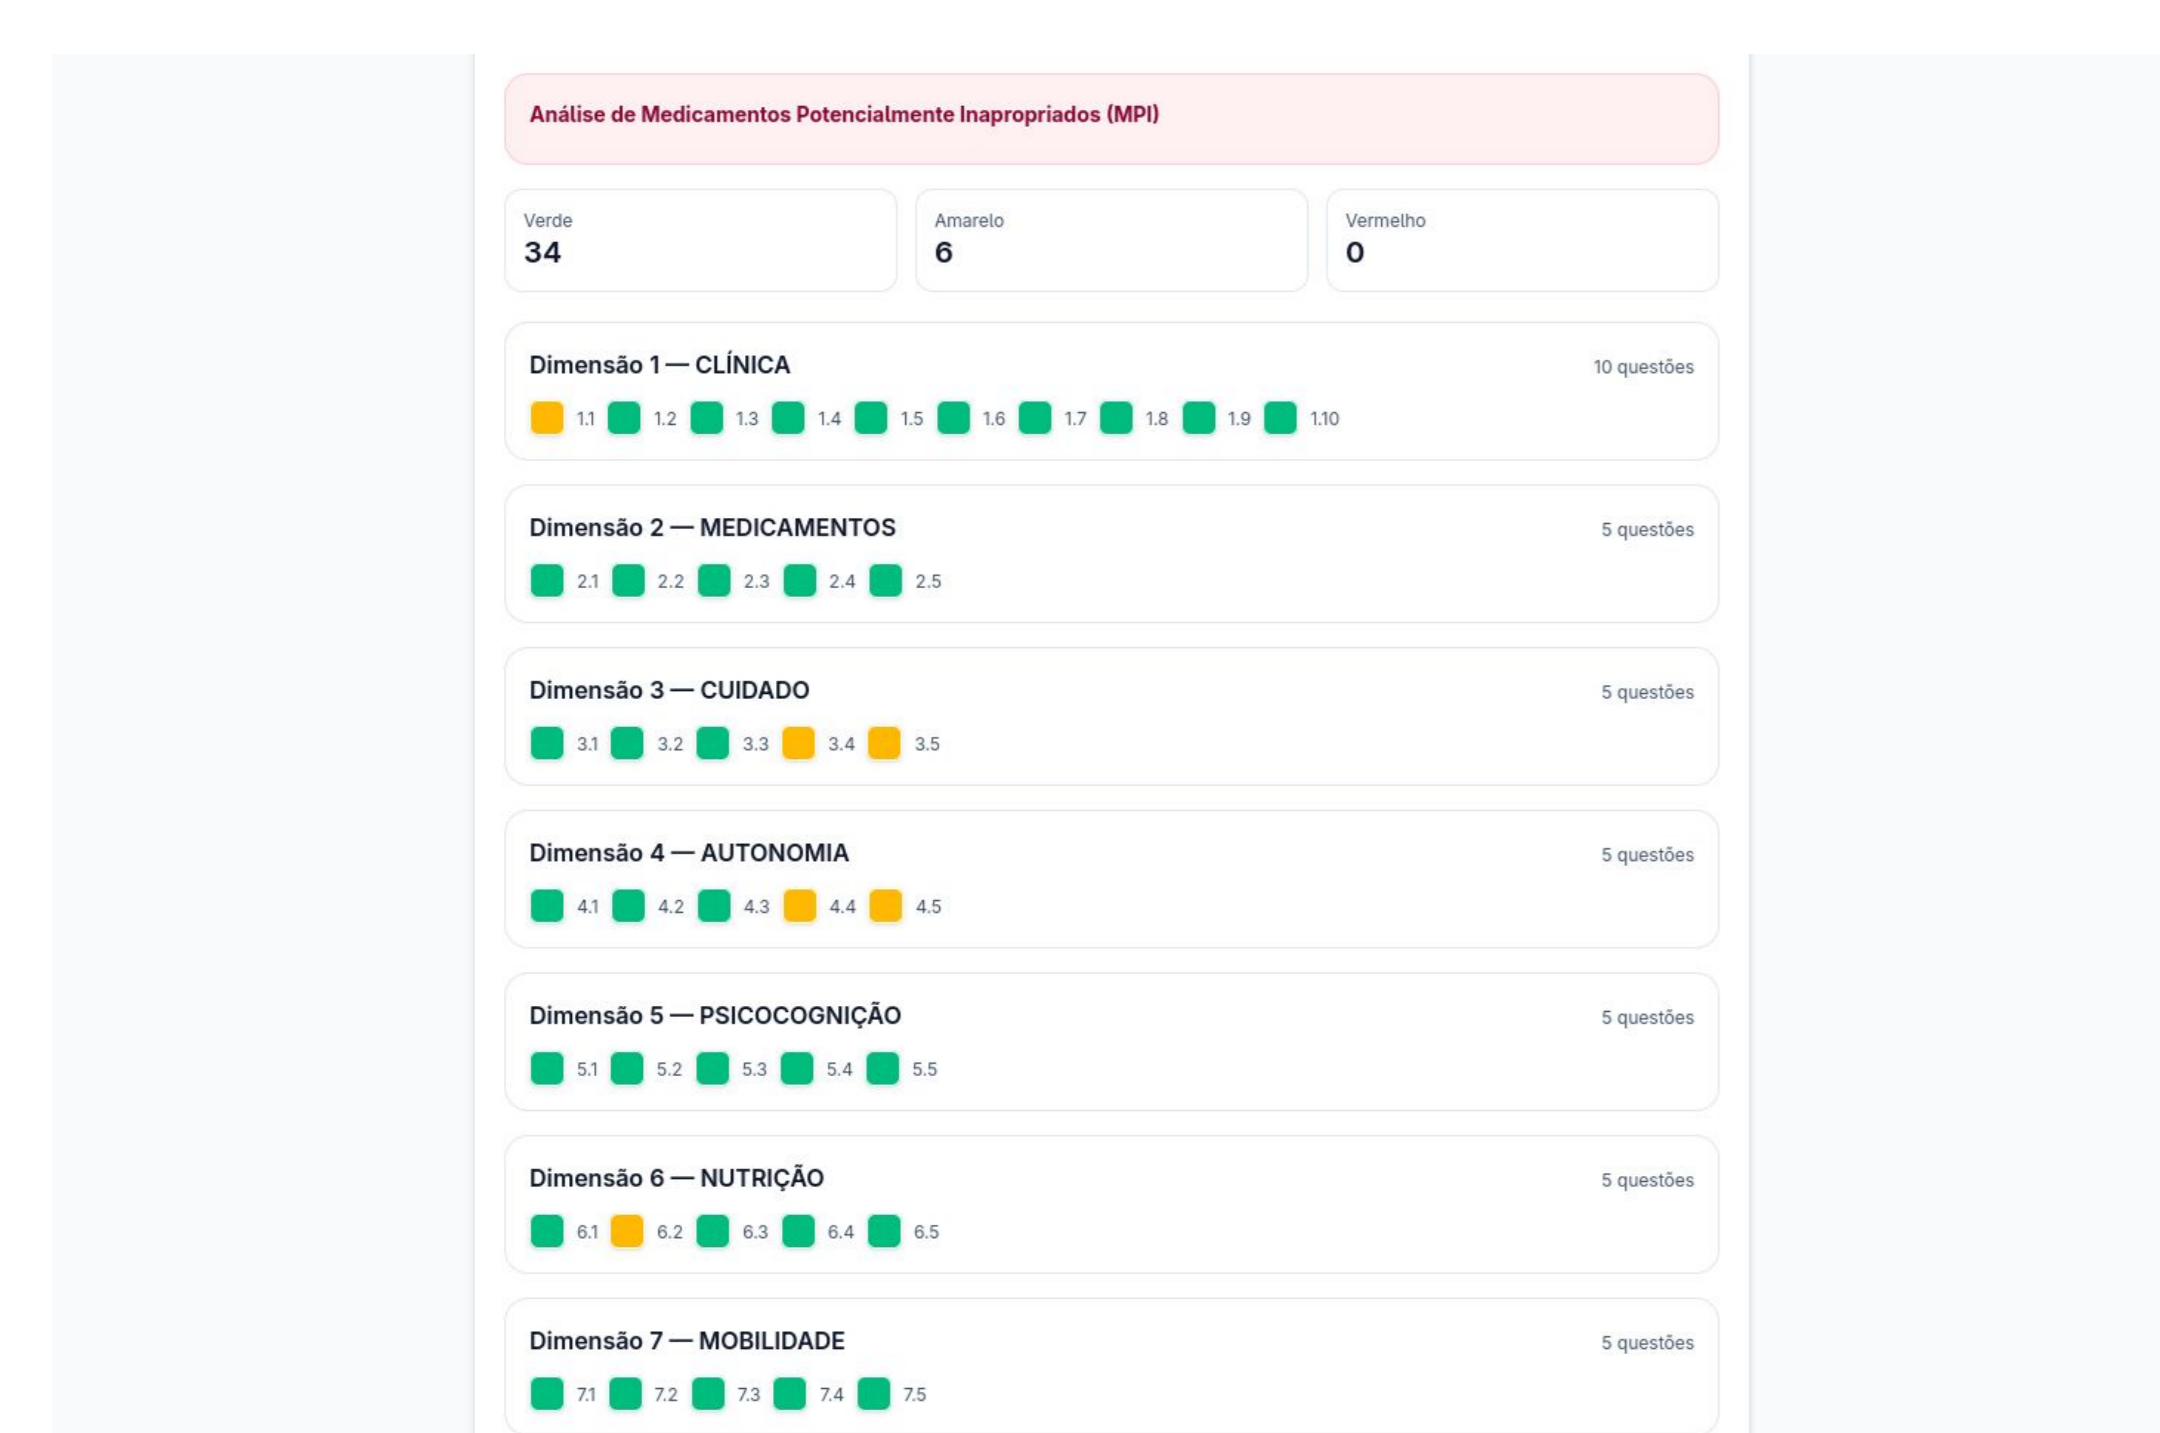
Análise de Medicamentos Potencialmente Inapropriados (MPI)

Verde
34

Amarelo
6

Vermelho
0

Dimensão 1 — CLÍNICA
10 questões
1.1 1.2 1.3 1.4 1.5 1.6 1.7 1.8 1.9 1.10

Dimensão 2 — MEDICAMENTOS
5 questões
2.1 2.2 2.3 2.4 2.5

Dimensão 3 — CUIDADO
5 questões
3.1 3.2 3.3 3.4 3.5

Dimensão 4 — AUTONOMIA
5 questões
4.1 4.2 4.3 4.4 4.5

Dimensão 5 — PSICOCOGNIÇÃO
5 questões
5.1 5.2 5.3 5.4 5.5

Dimensão 6 — NUTRIÇÃO
5 questões
6.1 6.2 6.3 6.4 6.5

Dimensão 7 — MOBILIDADE
5 questões
7.1 7.2 7.3 7.4 7.5